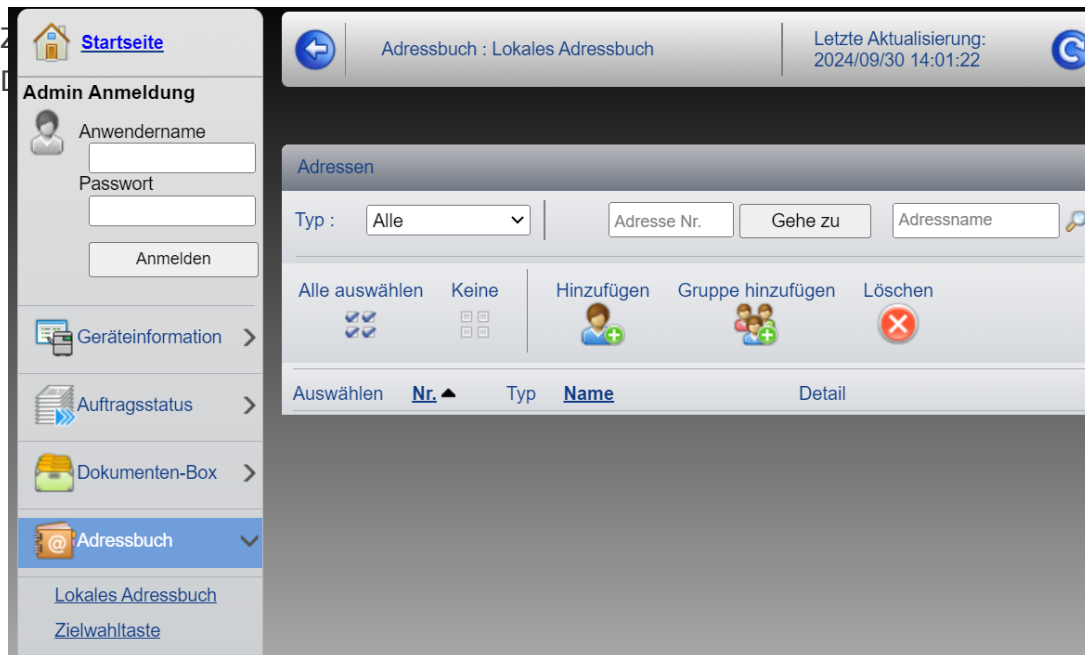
Startseite

Admin Anmeldung

Anwendername

Passwort

Anmelden

Geräteinformation

Auftragsstatus

Dokumenten-Box

Adressbuch

Lokales Adressbuch

Zielwahltaste

Adressbuch : Lokales Adressbuch

Letzte Aktualisierung:
2024/09/30 14:01:22

Adressen

Typ : Alle

Adresse Nr.

Gehe zu

Adressname

Alle auswählen

Keine

Hinzufügen

Gruppe hinzufügen

Löschen

| Auswählen | Nr. | Typ | Name | Detail |
|---|---|---|---|---|